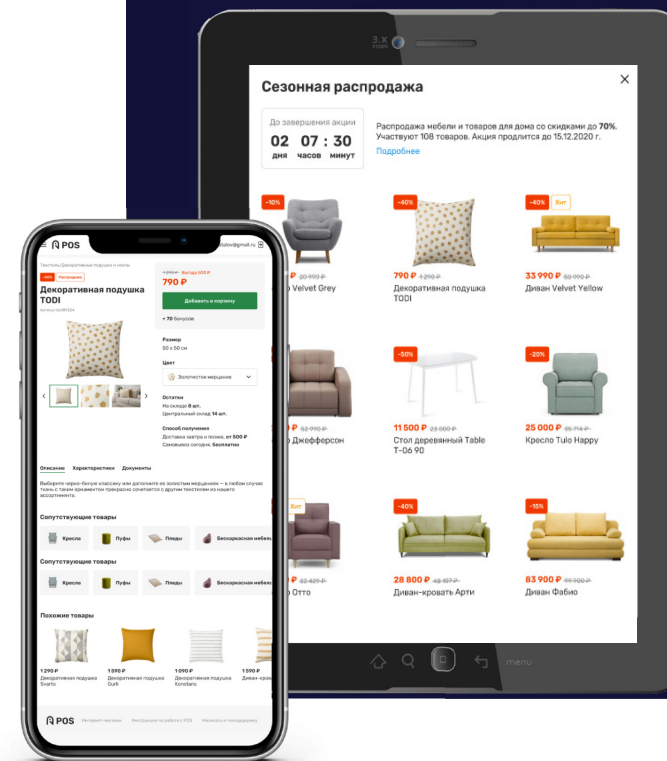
3.X ZOOM

Сезонная распродажа

До завершения акции
02 дня 07 часов : 30 минут

Распродажа мебели и товаров для дома со скидками до 70%. Участвуют 108 товаров. Акция продлится до 15.12.2020 г.
Подробнее

-10%
₽ 20 990 ₽
Velvet Grey

-40%
790 ₽ 1 290 ₽
Декоративная подушка TODI

-40% Хит
33 990 ₽ 60 990 ₽
Диван Velvet Yellow

₽ 52 990 ₽
Джефферсон

-50%
11 500 ₽ 23 000 ₽
Стол деревянный Table T-06 90

-20%
25 000 ₽ 31 000 ₽
Кресло Tulo Happy

Хит
₽ 32 429 ₽
Отто

-40%
28 800 ₽ 48 187 ₽
Диван-кровать Арти

-15%
83 900 ₽ 99 900 ₽
Диван Фабио

menu

POS
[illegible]@gmail.ru
Текстиль Декоративные подушки и пледы
-40% Распродажа
Декоративная подушка TODI
Артикул 00081234
1 290 ₽ Выгода 500 ₽
790 ₽
Добавить в корзину
+ 70 бонусов
Размер
50 x 50 см
Цвет
Золотистое мерцание
Остатки
На складе 8 шт.
Центральный склад 14 шт.
Способ получения
Доставка завтра и позже, от 500 ₽
Самовывоз сегодня, бесплатно
Описание Характеристики Документы
Выберите черно-белую классику или дополните ее золотым мерцанием — в любом случае ткань с таким орнаментом прекрасно сочетается с другим текстилем из нашего ассортимента.
Сопутствующие товары
Кресла Пуфы Пледы Бескаркасная мебель
Сопутствующие товары
Кресла Пуфы Пледы Бескаркасная мебель
Похожие товары
1 290 ₽ Декоративная подушка Svarta
1 590 ₽ Декоративная подушка Gulli
1 090 ₽ Декоративная подушка Konstans
1 590 ₽ Диван-кров
POS Интернет-магазин Инструкции по работе с POS Материалы и голосование